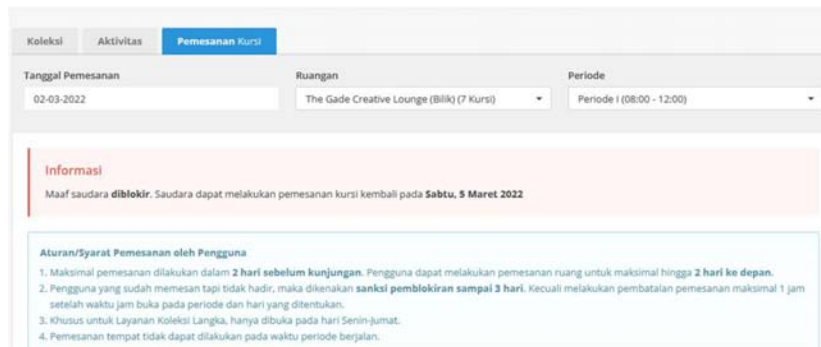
Koleksi | Aktivitas | Pemesanan Kursi

Tanggal Pemesanan
02-03-2022

Ruangan
The Gade Creative Lounge (Bilik) (7 Kursi)

Periode
Periode I (08:00 - 12:00)

Informasi
Maaf saudara **diblokir**. Saudara dapat melakukan pemesanan kursi kembali pada **Sabtu, 5 Maret 2022**

Aturan/Syarat Pemesanan oleh Pengguna
1. Maksimal pemesanan dilakukan dalam **2 hari sebelum kunjungan**. Pengguna dapat melakukan pemesanan ruang untuk maksimal hingga **2 hari ke depan**.
2. Pengguna yang sudah memesan tapi tidak hadir, maka dikenakan **sanksi pemblokiran sampai 3 hari**. Kecuali melakukan pembatalan pemesanan maksimal 1 jam setelah waktu jam buka pada periode dan hari yang ditentukan.
3. Khusus untuk Layanan Koleksi Langka, hanya dibuka pada hari Senin-Jumat.
4. Pemesanan tempat tidak dapat dilakukan pada waktu periode berjalan.